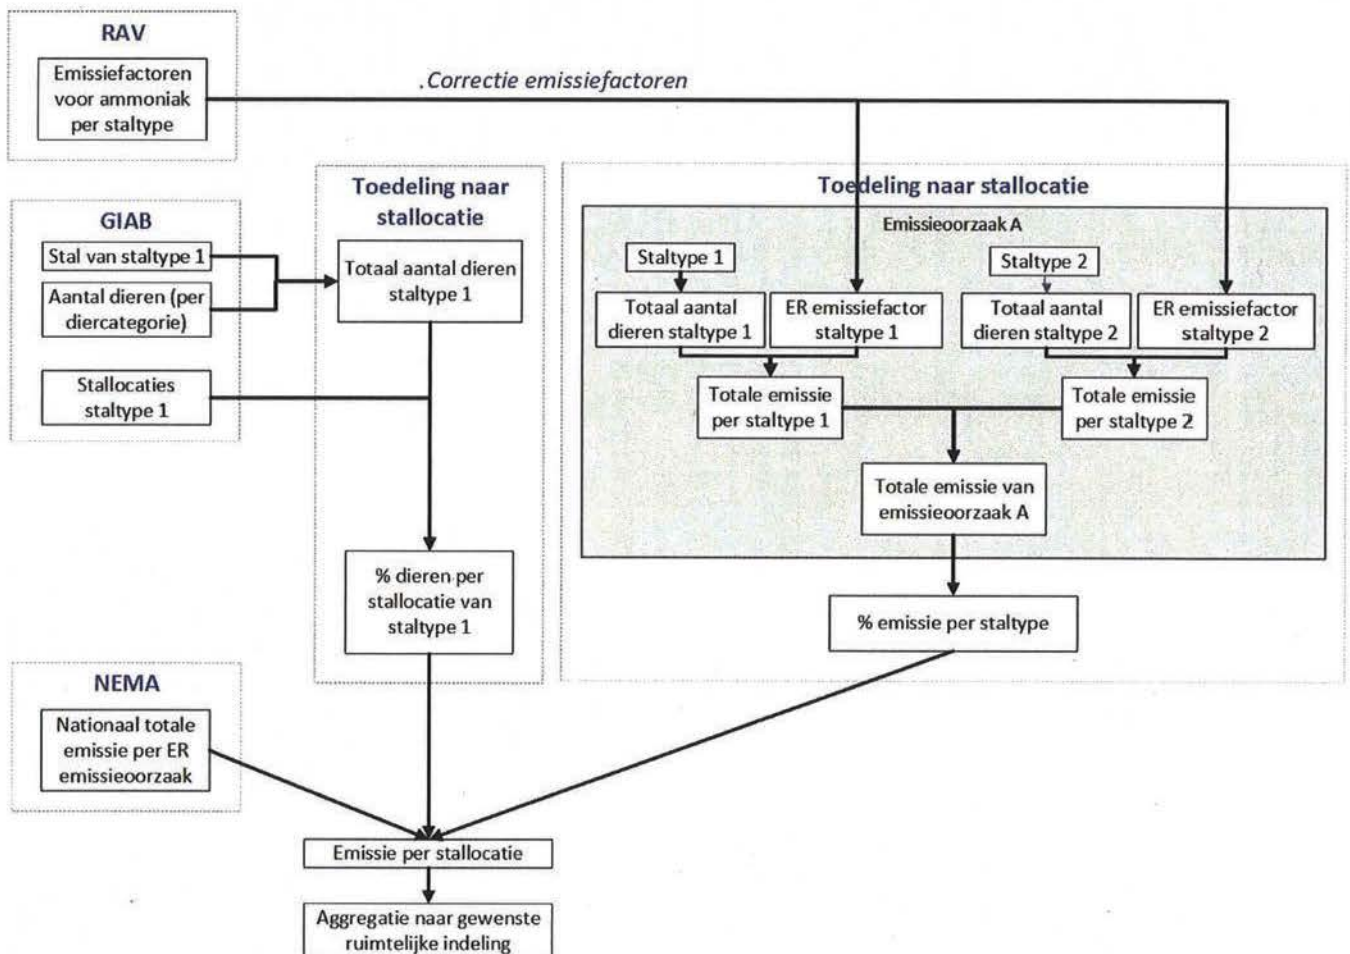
RAV

Emissiefactoren voor ammoniak per staltype

.Correctie emissiefactoren

GIAB

Stal van staltype 1

Aantal dieren (per diercategorie)

Stallocaties staltype 1

Toedeling naar stallocatie

Totaal aantal dieren staltype 1

% dieren per stallocatie van staltype 1

Toedeling naar stallocatie

Emissieoorzaak A

Staltype 1

Staltype 2

Totaal aantal dieren staltype 1

ER emissiefactor staltype 1

Totaal aantal dieren staltype 2

ER emissiefactor staltype 2

Totale emissie per staltype 1

Totale emissie per staltype 2

Totale emissie van emissieoorzaak A

% emissie per staltype

NEMA

Nationaal totale emissie per ER emissieoorzaak

Emissie per stallocatie

Aggregatie naar gewenste ruimtelijke indeling